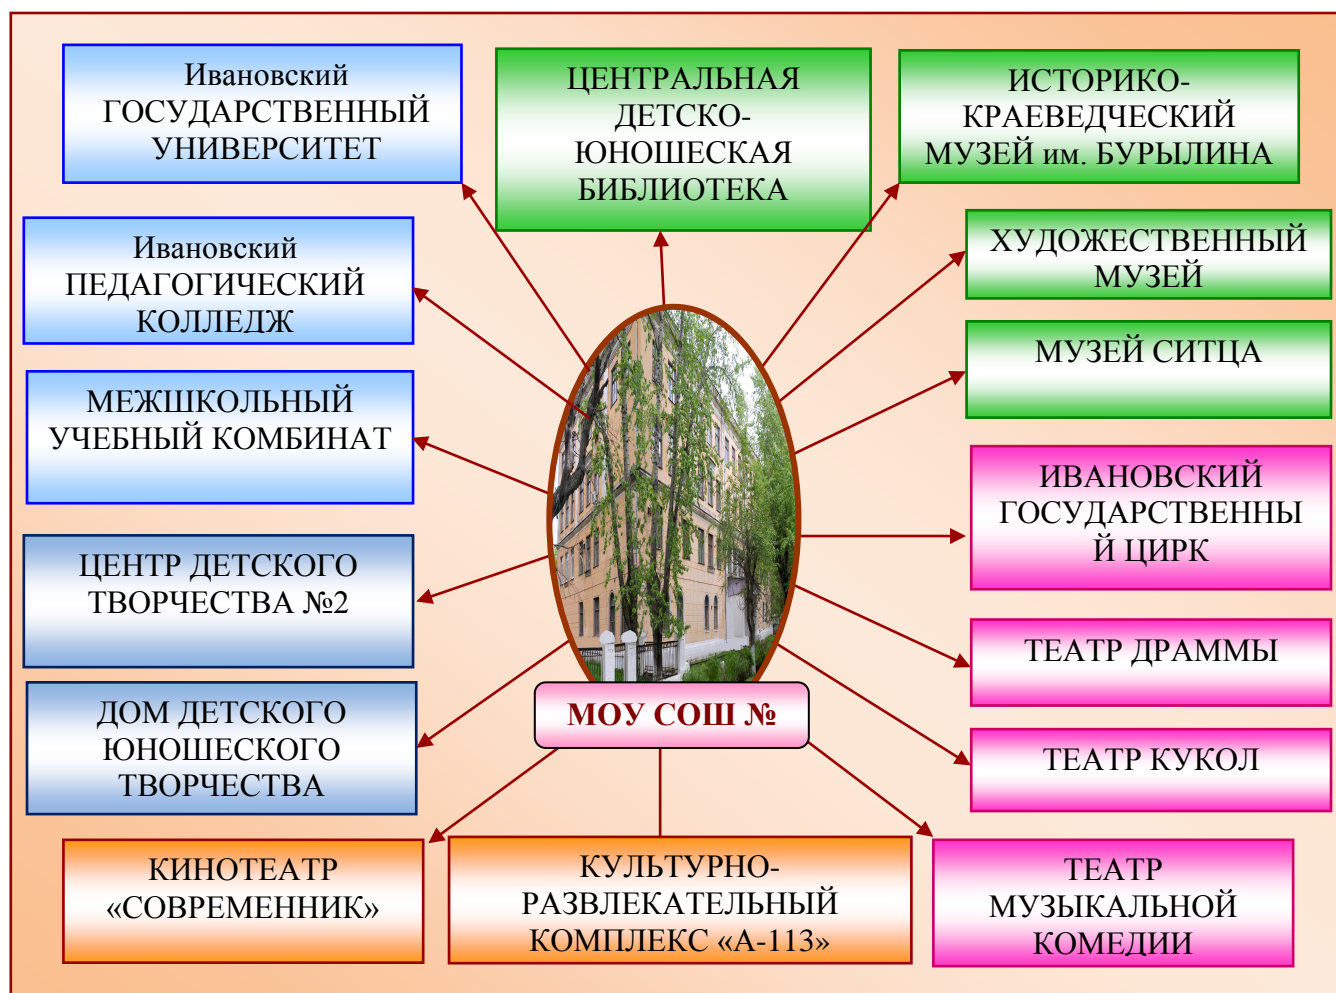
Ивановский ГОСУДАРСТВЕННЫЙ УНИВЕРСИТЕТ

ЦЕНТРАЛЬНАЯ ДЕТСКО-ЮНОШЕСКАЯ БИБЛИОТЕКА

ИСТОРИКО-КРАЕВЕДЧЕСКИЙ МУЗЕЙ им. БУРЫЛИНА

Ивановский ПЕДАГОГИЧЕСКИЙ КОЛЛЕДЖ

ХУДОЖЕСТВЕННЫЙ МУЗЕЙ

МУЗЕЙ СИТЦА

МЕЖШКОЛЬНЫЙ УЧЕБНЫЙ КОМБИНАТ

ИВАНОВСКИЙ ГОСУДАРСТВЕННЫ Й ЦИРК

ЦЕНТР ДЕТСКОГО ТВОРЧЕСТВА №2

ТЕАТР ДРАММЫ

ДОМ ДЕТСКОГО ЮНОШЕСКОГО ТВОРЧЕСТВА

МОУ СОШ №

ТЕАТР КУКОЛ

КИНОТЕАТР «СОВРЕМЕННИК»

КУЛЬТУРНО-РАЗВЛЕКАТЕЛЬНЫЙ КОМПЛЕКС «А-113»

ТЕАТР МУЗЫКАЛЬНОЙ КОМЕДИИ